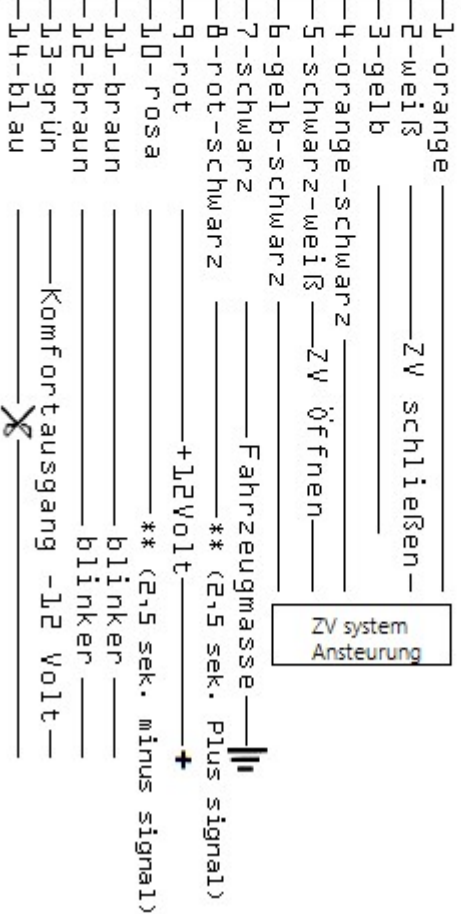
1-orange
2-weiß
3-gelb
4-orange-schwarz
5-schwarz-weiß
6-gelb-schwarz
7-schwarz
8-rot-schwarz
9-rot
10-rosa
11-braun
12-braun
13-grün
14-blau

ZV schließen
ZV öffnen
ZV system Ansteuerung
Fahrzeugmasse
** (2,5 sek. Plus signal)
+12Volt
+
** (2,5 sek. minus signal)
blinker
blinker
Komfortausgang -12 Volt